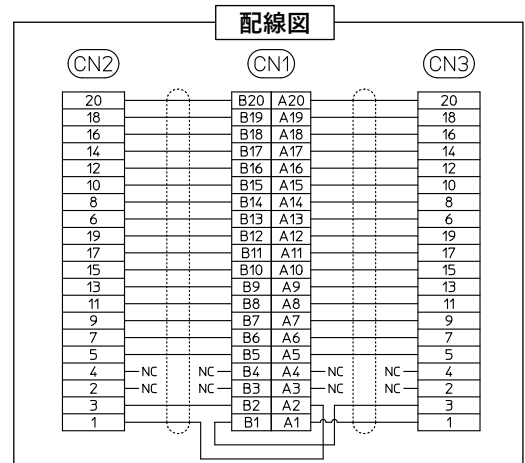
配線図

CN2

CN1

CN3

| CN2 |
|---|
| 20 |
| 18 |
| 16 |
| 14 |
| 12 |
| 10 |
| 8 |
| 6 |
| 19 |
| 17 |
| 15 |
| 13 |
| 11 |
| 9 |
| 7 |
| 5 |
| 4 |
| 2 |
| 3 |
| 1 |

NC
NC

NC
NC

| CN1 | |
|---|---|
| B20 | A20 |
| B19 | A19 |
| B18 | A18 |
| B17 | A17 |
| B16 | A16 |
| B15 | A15 |
| B14 | A14 |
| B13 | A13 |
| B12 | A12 |
| B11 | A11 |
| B10 | A10 |
| B9 | A9 |
| B8 | A8 |
| B7 | A7 |
| B6 | A6 |
| B5 | A5 |
| B4 | A4 |
| B3 | A3 |
| B2 | A2 |
| B1 | A1 |

NC
NC

NC
NC

| CN3 |
|---|
| 20 |
| 18 |
| 16 |
| 14 |
| 12 |
| 10 |
| 8 |
| 6 |
| 19 |
| 17 |
| 15 |
| 13 |
| 11 |
| 9 |
| 7 |
| 5 |
| 4 |
| 2 |
| 3 |
| 1 |